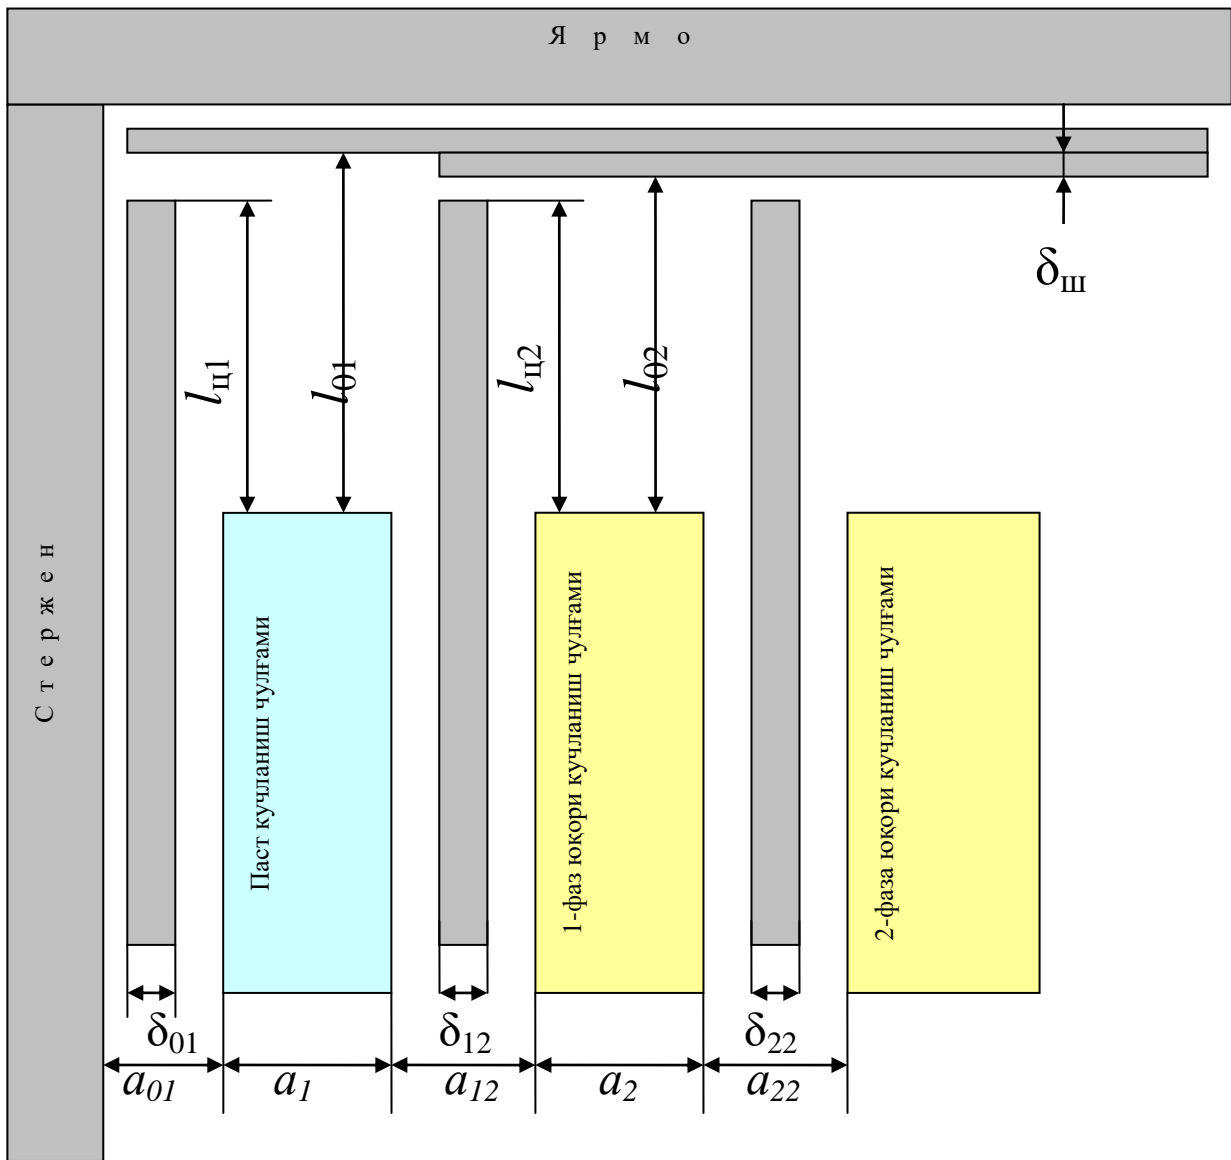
Я р м о

С т е р ж е н

$\delta_{ш}$

$l_{ц1}$

$l_{01}$

$l_{ц2}$

$l_{02}$

Паст кучланиш чулғами

1-фаз юқори кучланиш чулғами

2-фаза юқори кучланиш чулғами

$\delta_{01}$

$\delta_{12}$

$\delta_{22}$

$a_{01}$

$a_1$

$a_{12}$

$a_2$

$a_{22}$